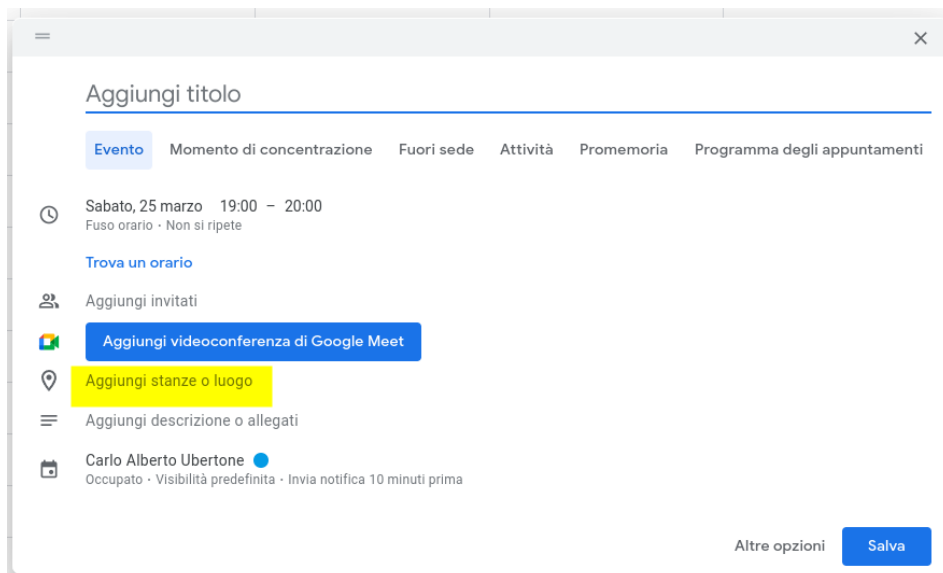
Aggiungi titolo

Evento Momento di concentrazione Fuori sede Attività Promemoria Programma degli appuntamenti

Sabato, 25 marzo 19:00 – 20:00
Fuso orario · Non si ripete

Trova un orario

Aggiungi invitati

Aggiungi videoconferenza di Google Meet

Aggiungi stanze o luogo

Aggiungi descrizione o allegati

Carlo Alberto Ubertone
Occupato · Visibilità predefinita · Invia notifica 10 minuti prima

Altre opzioni Salva